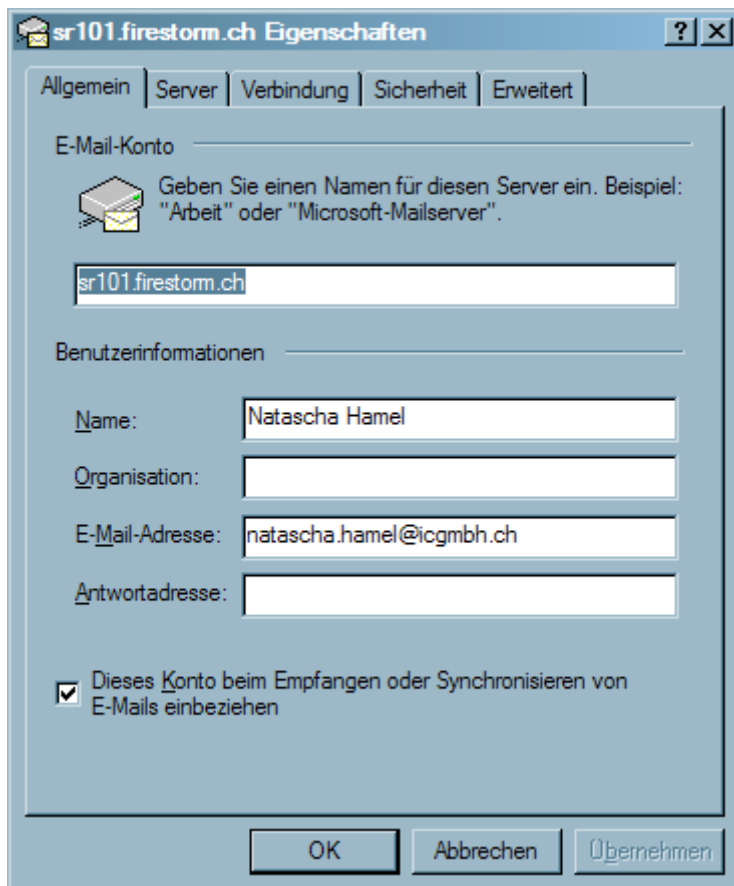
sr101.firestorm.ch Eigenschaften

?

X

Allgemein | Server | Verbindung | Sicherheit | Erweitert

E-Mail-Konto

Geben Sie einen Namen für diesen Server ein. Beispiel: "Arbeit" oder "Microsoft-Mailserver".

sr101.firestorm.ch

Benutzerinformationen

Name: Natascha Hamel

Organisation:

E-Mail-Adresse: natascha.hamel@icgmbh.ch

Antwortadresse:

Dieses Konto beim Empfangen oder Synchronisieren von E-Mails einbeziehen

OK

Abbrechen

Übernehmen